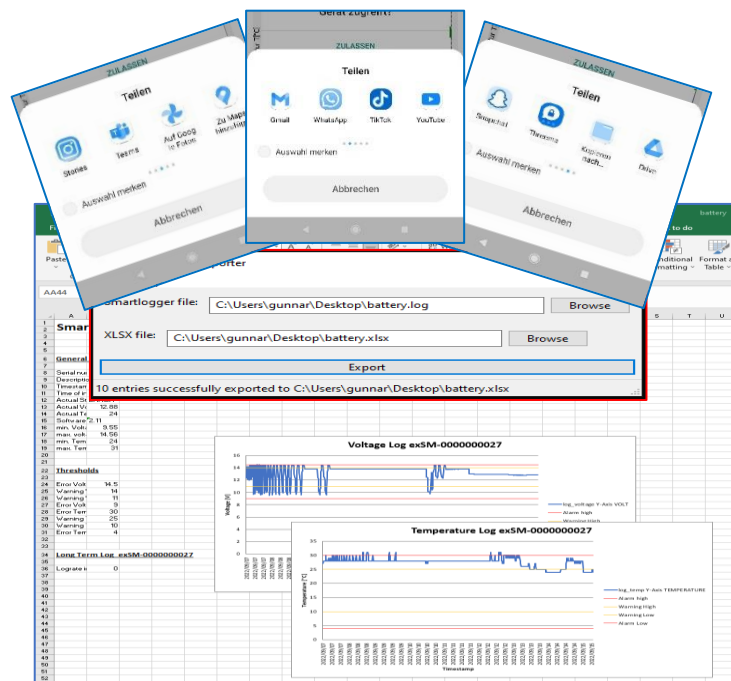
ZULASSEN

Teilen

Stories

Teams

Auf Google Fotos

Zu Maps hinzufüg

Auswahl merken

Abbrechen

Gerät zugreifen?

ZULASSEN

Teilen

Gmail

WhatsApp

TikTok

YouTube

Auswahl merken

Abbrechen

ZULASSEN

Teilen

Snapchat

Threema

Kopieren nach...

Drive

Auswahl merken

Abbrechen

battery

to do

Paste

nditional matting

Format a Table

AA44

porter

Smartlogger file: C:\Users\gunnar\Desktop\battery.log Browse

XLSX file: C:\Users\gunnar\Desktop\battery.xlsx Browse

Export

10 entries successfully exported to C:\Users\gunnar\Desktop\battery.xlsx

Smar

General

Serial nu
Descriptio
Timestam
Time of in
Actual St
Actual Vo 12.88
Actual Te 24
Software 2.11
min. Volt 9.55
max. volt 14.56
min. Tem 24
max. Tem 31

Thresholds

Error Volt 14.5
Warning 14
Warning 11
Error Volt 9
Error Tem 30
Warning 25
Warning 10
Error Tem 4

Long Term Log exSM-0000000027

Lograte i 0

Voltage Log exSM-0000000027

Voltage [V]

log_voltage Y-Axis VOLT
Alarm high
Warning High

Temperature Log exSM-0000000027

Temperature [°C]

log_temp Y-Axis TEMPERATURE
Alarm high
Warning High
Warning Low
Alarm Low

Timestamp